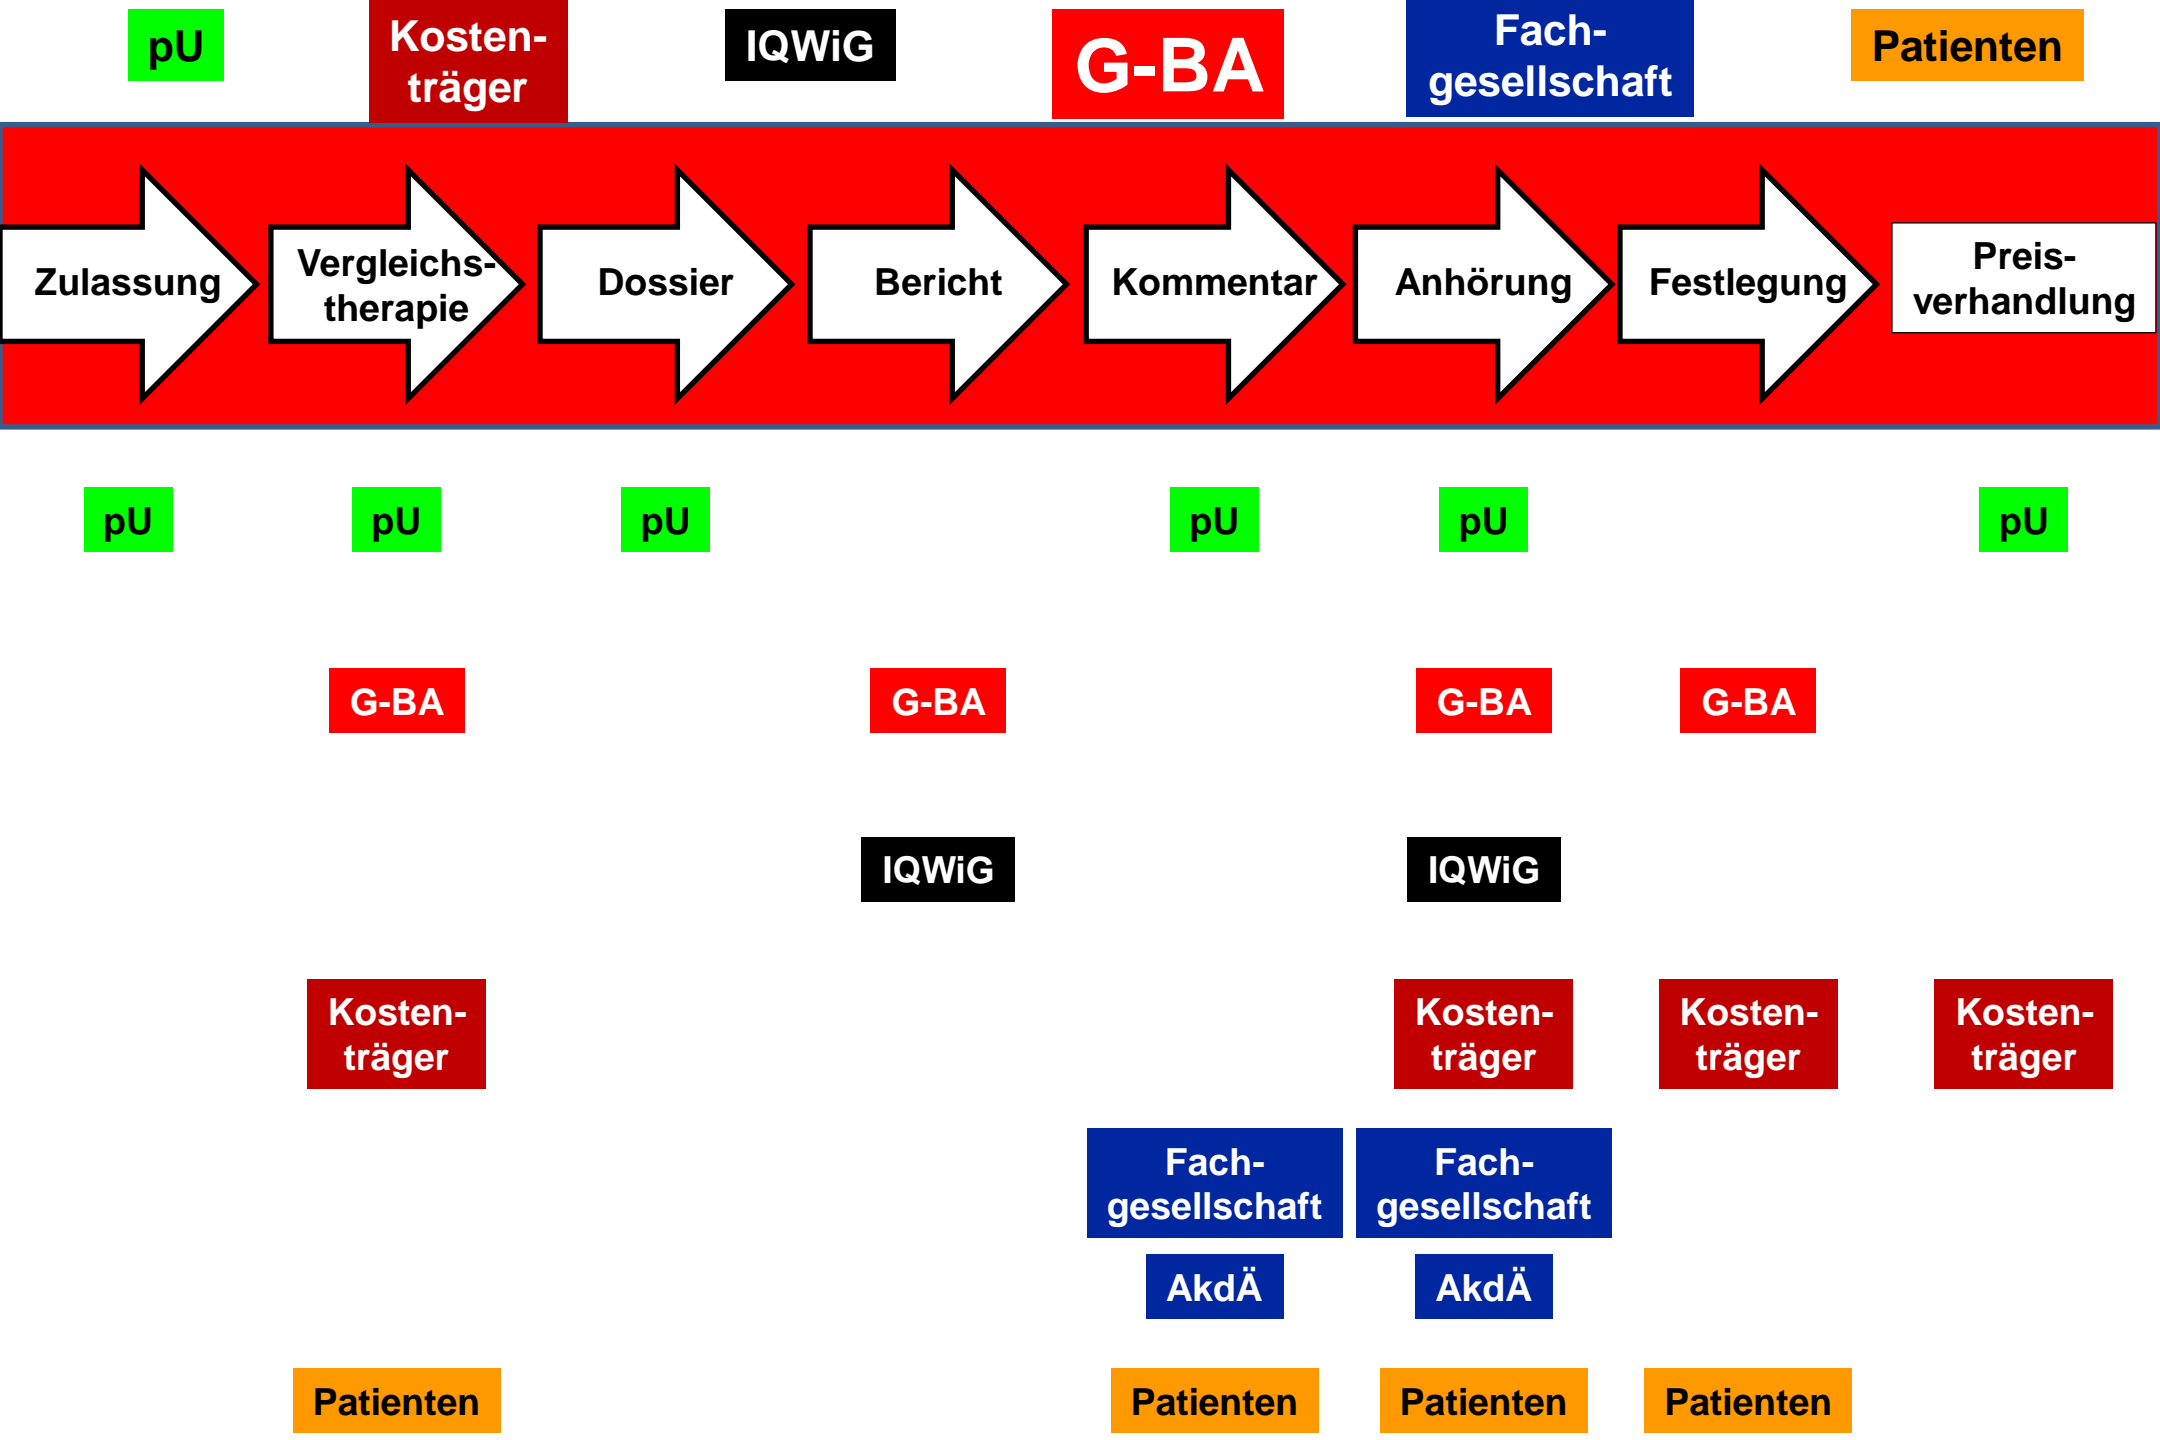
pU Kostenträger IQWiG G-BA Fachgesellschaft Patienten

Zulassung Vergleichstherapie Dossier Bericht Kommentar Anhörung Festlegung Preisverhandlung

| Zulassung | Vergleichstherapie | Dossier | Bericht | Kommentar | Anhörung | Festlegung | Preisverhandlung |
|---|---|---|---|---|---|---|---|
| pU | pU | pU | | pU | pU | | pU |
| | G-BA | | G-BA | | G-BA | G-BA | |
| | | | IQWiG | | IQWiG | | |
| | Kostenträger | | | | Kostenträger | Kostenträger | Kostenträger |
| | | | | Fachgesellschaft | Fachgesellschaft | | |
| | | | | AkdÄ | AkdÄ | | |
| | Patienten | | | Patienten | Patienten | Patienten | |